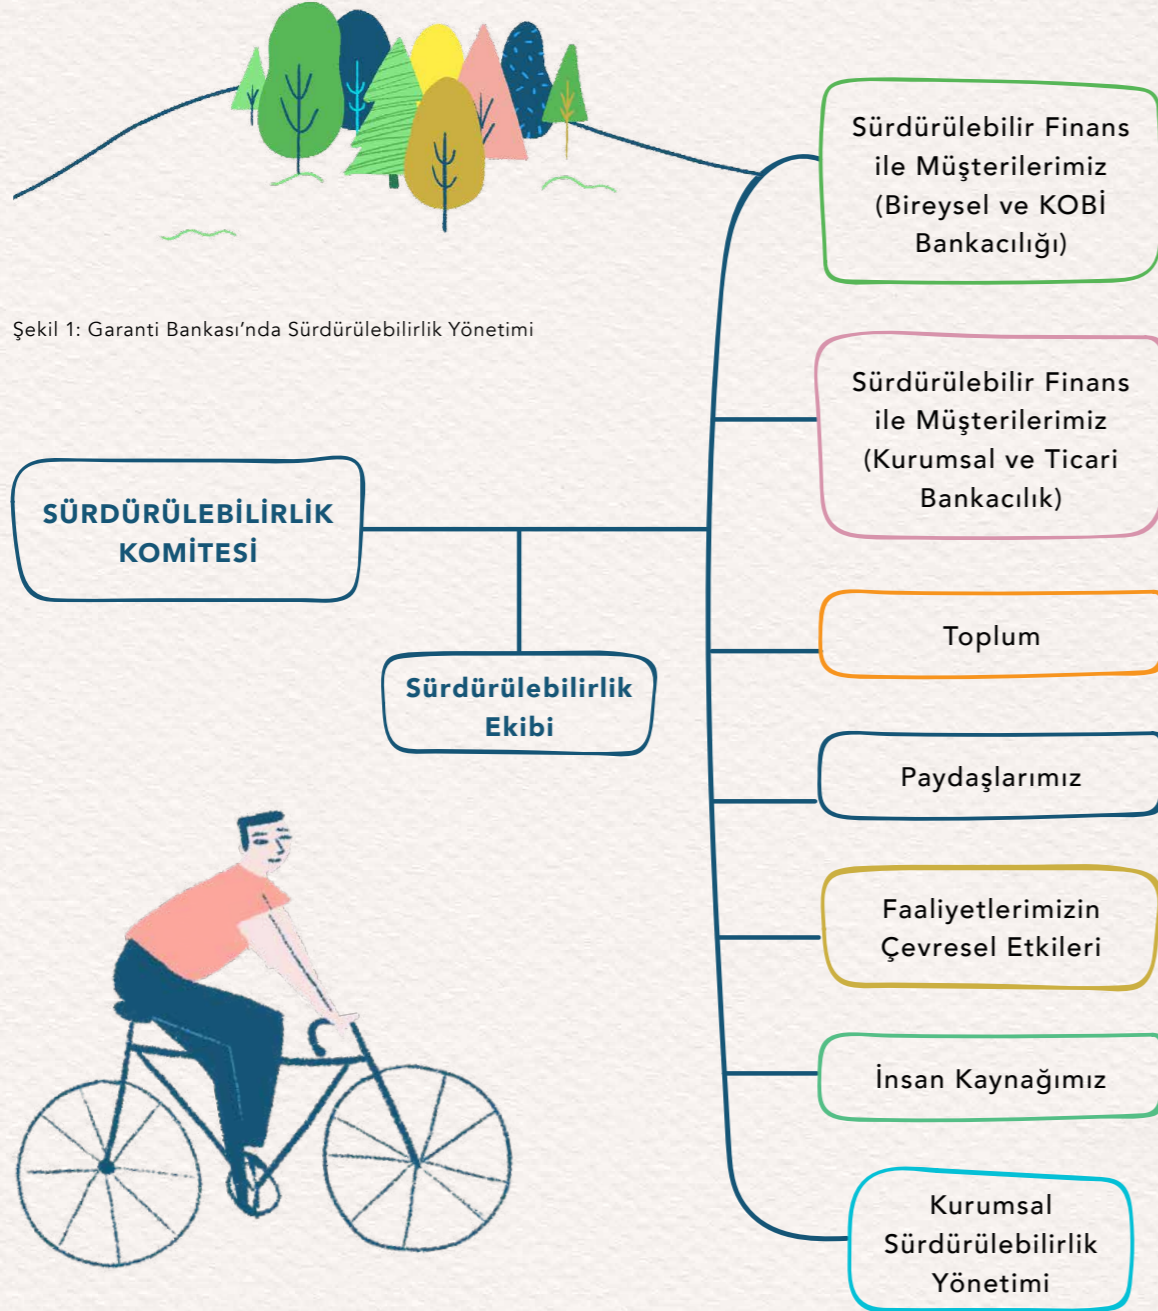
Şekil 1: Garanti Bankası'nda Sürdürülebilirlik Yönetimi

SÜRDÜRÜLEBİLİRLİK KOMİTESİ

Sürdürülebilirlik Ekibi

Sürdürülebilir Finans ile Müşterilerimiz (Bireysel ve KOBİ Bankacılığı)

Sürdürülebilir Finans ile Müşterilerimiz (Kurumsal ve Ticari Bankacılık)

Toplum

Paydaşlarımız

Faaliyetlerimizin Çevresel Etkileri

İnsan Kaynağımız

Kurumsal Sürdürülebilirlik Yönetimi